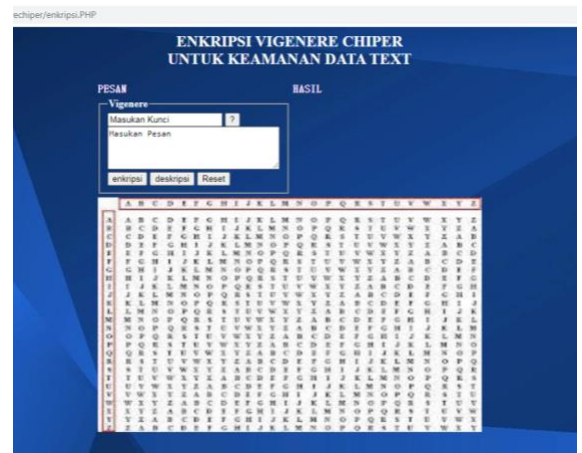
echiper/enkripsi.PHP

ENKRIPSI VIGENERE CHIPER
UNTUK KEAMANAN DATA TEXT

PESAN

HASIL

Vigenere

Masukan Kunci

?

Masukan Pesan

enkripsi

deskripsi

Reset

| | A | B | C | D | E | F | G | H | I | J | K | L | M | N | O | P | Q | R | S | T | U | V | W | X | Y | Z |
|---|---|---|---|---|---|---|---|---|---|---|---|---|---|---|---|---|---|---|---|---|---|---|---|---|---|---|
| A | A | B | C | D | E | F | G | H | I | J | K | L | M | N | O | P | Q | R | S | T | U | V | W | X | Y | Z |
| B | B | C | D | E | F | G | H | I | J | K | L | M | N | O | P | Q | R | S | T | U | V | W | X | Y | Z | A |
| C | C | D | E | F | G | H | I | J | K | L | M | N | O | P | Q | R | S | T | U | V | W | X | Y | Z | A | B |
| D | D | E | F | G | H | I | J | K | L | M | N | O | P | Q | R | S | T | U | V | W | X | Y | Z | A | B | C |
| E | E | F | G | H | I | J | K | L | M | N | O | P | Q | R | S | T | U | V | W | X | Y | Z | A | B | C | D |
| F | F | G | H | I | J | K | L | M | N | O | P | Q | R | S | T | U | V | W | X | Y | Z | A | B | C | D | E |
| G | G | H | I | J | K | L | M | N | O | P | Q | R | S | T | U | V | W | X | Y | Z | A | B | C | D | E | F |
| H | H | I | J | K | L | M | N | O | P | Q | R | S | T | U | V | W | X | Y | Z | A | B | C | D | E | F | G |
| I | I | J | K | L | M | N | O | P | Q | R | S | T | U | V | W | X | Y | Z | A | B | C | D | E | F | G | H |
| J | J | K | L | M | N | O | P | Q | R | S | T | U | V | W | X | Y | Z | A | B | C | D | E | F | G | H | I |
| K | K | L | M | N | O | P | Q | R | S | T | U | V | W | X | Y | Z | A | B | C | D | E | F | G | H | I | J |
| L | L | M | N | O | P | Q | R | S | T | U | V | W | X | Y | Z | A | B | C | D | E | F | G | H | I | J | K |
| M | M | N | O | P | Q | R | S | T | U | V | W | X | Y | Z | A | B | C | D | E | F | G | H | I | J | K | L |
| N | N | O | P | Q | R | S | T | U | V | W | X | Y | Z | A | B | C | D | E | F | G | H | I | J | K | L | M |
| O | O | P | Q | R | S | T | U | V | W | X | Y | Z | A | B | C | D | E | F | G | H | I | J | K | L | M | N |
| P | P | Q | R | S | T | U | V | W | X | Y | Z | A | B | C | D | E | F | G | H | I | J | K | L | M | N | O |
| Q | Q | R | S | T | U | V | W | X | Y | Z | A | B | C | D | E | F | G | H | I | J | K | L | M | N | O | P |
| R | R | S | T | U | V | W | X | Y | Z | A | B | C | D | E | F | G | H | I | J | K | L | M | N | O | P | Q |
| S | S | T | U | V | W | X | Y | Z | A | B | C | D | E | F | G | H | I | J | K | L | M | N | O | P | Q | R |
| T | T | U | V | W | X | Y | Z | A | B | C | D | E | F | G | H | I | J | K | L | M | N | O | P | Q | R | S |
| U | U | V | W | X | Y | Z | A | B | C | D | E | F | G | H | I | J | K | L | M | N | O | P | Q | R | S | T |
| V | V | W | X | Y | Z | A | B | C | D | E | F | G | H | I | J | K | L | M | N | O | P | Q | R | S | T | U |
| W | W | X | Y | Z | A | B | C | D | E | F | G | H | I | J | K | L | M | N | O | P | Q | R | S | T | U | V |
| X | X | Y | Z | A | B | C | D | E | F | G | H | I | J | K | L | M | N | O | P | Q | R | S | T | U | V | W |
| Y | Y | Z | A | B | C | D | E | F | G | H | I | J | K | L | M | N | O | P | Q | R | S | T | U | V | W | X |
| Z | Z | A | B | C | D | E | F | G | H | I | J | K | L | M | N | O | P | Q | R | S | T | U | V | W | X | Y |